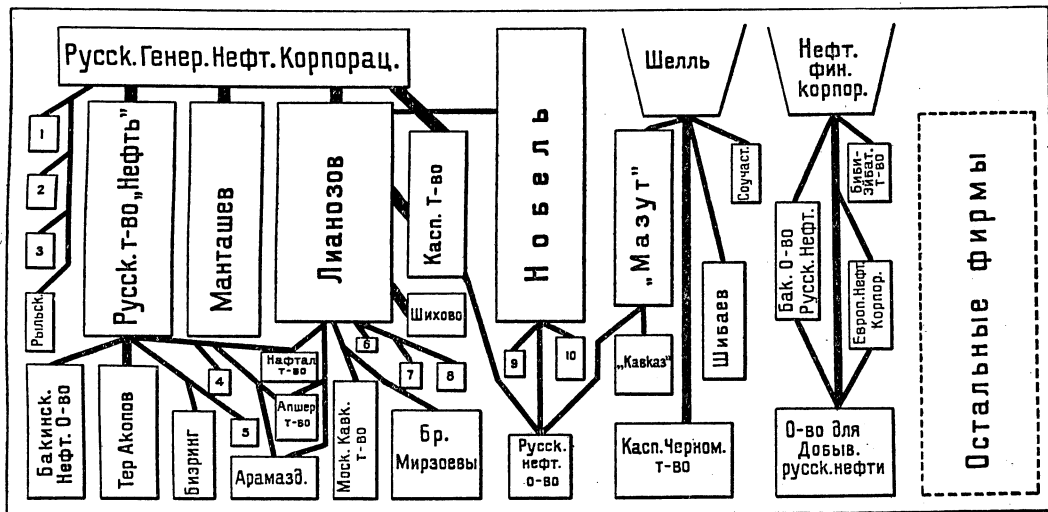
Русск. Генер. Нефт. Корпорац.

1
2
3
Рыльск.

Русск. т-во „Нефть"

Манташев

Лианозов

Касп. т-во

Нобель

Шелль

„Мазут"

Соучаст.

Шибаев

Нефт. фин. корпор.

Биби-Эйбат. т-во

Бак. О-во Русск. Нефт.

Европ. Нефт. Корпор.

Остальные фирмы

Шихово

Нафтал т-во

6
7
8
4
5
9
10

Апшер т-во

„Кавказ"

Бакинск. Нефт. О-во

Тер Акопов

Бизринг

Арамазд.

Моск. Кавк. т-во

Бр. Мирзоевы

Русск. нефт. о-во

Касп. Черном. т-во

О-во для Добыв. русск. нефти